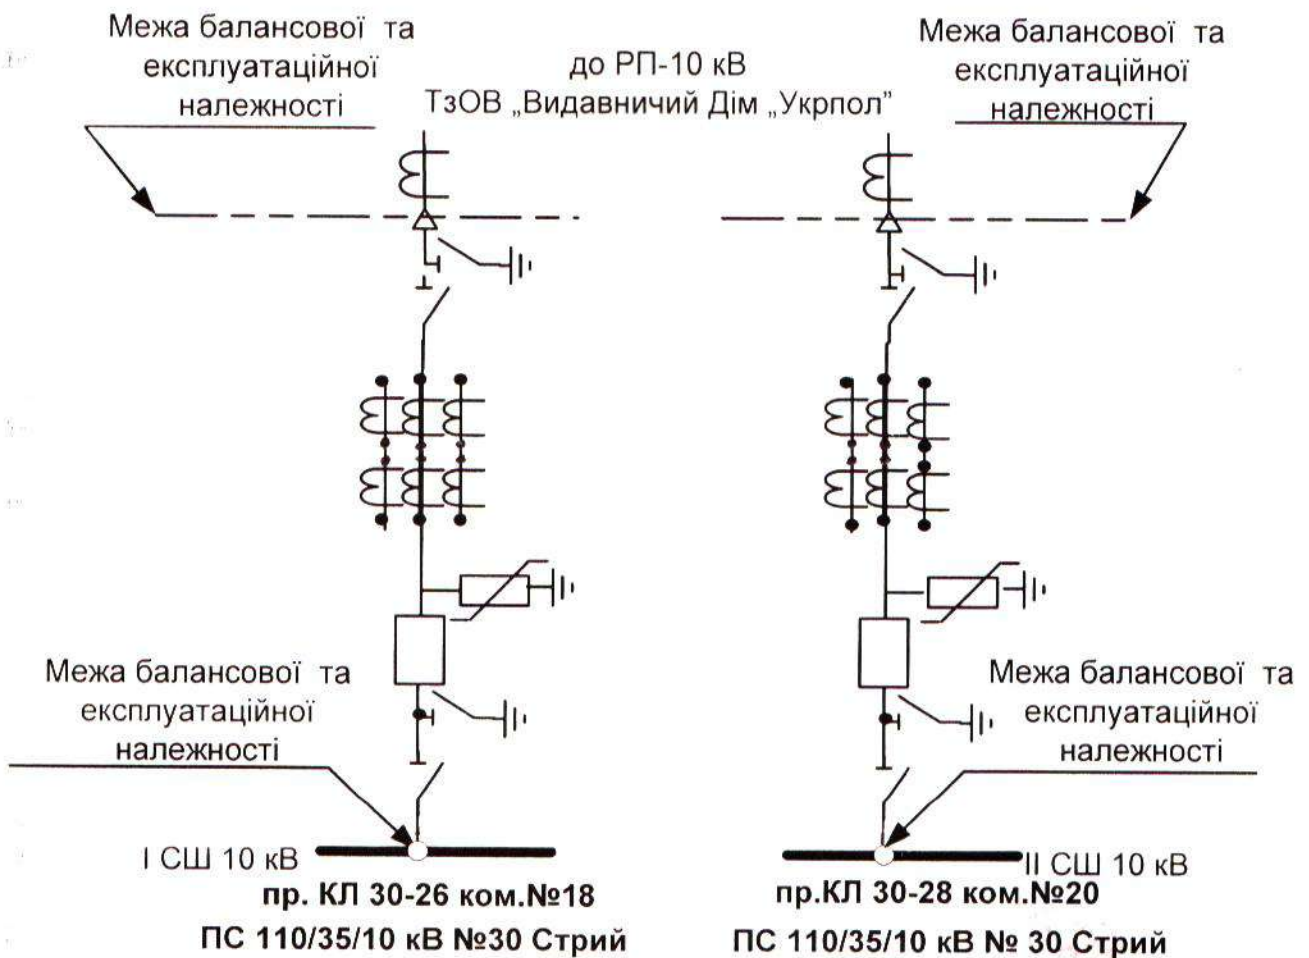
Межа балансової та експлуатаційної належності

до РП-10 кВ
ТзОВ „Видавничий Дім „Укрпол"

Межа балансової та експлуатаційної належності

Межа балансової та експлуатаційної належності

Межа балансової та експлуатаційної належності

І СШ 10 кВ

ІІ СШ 10 кВ

пр. КЛ 30-26 ком.№18
ПС 110/35/10 кВ №30 Стрий

пр.КЛ 30-28 ком.№20
ПС 110/35/10 кВ № 30 Стрий